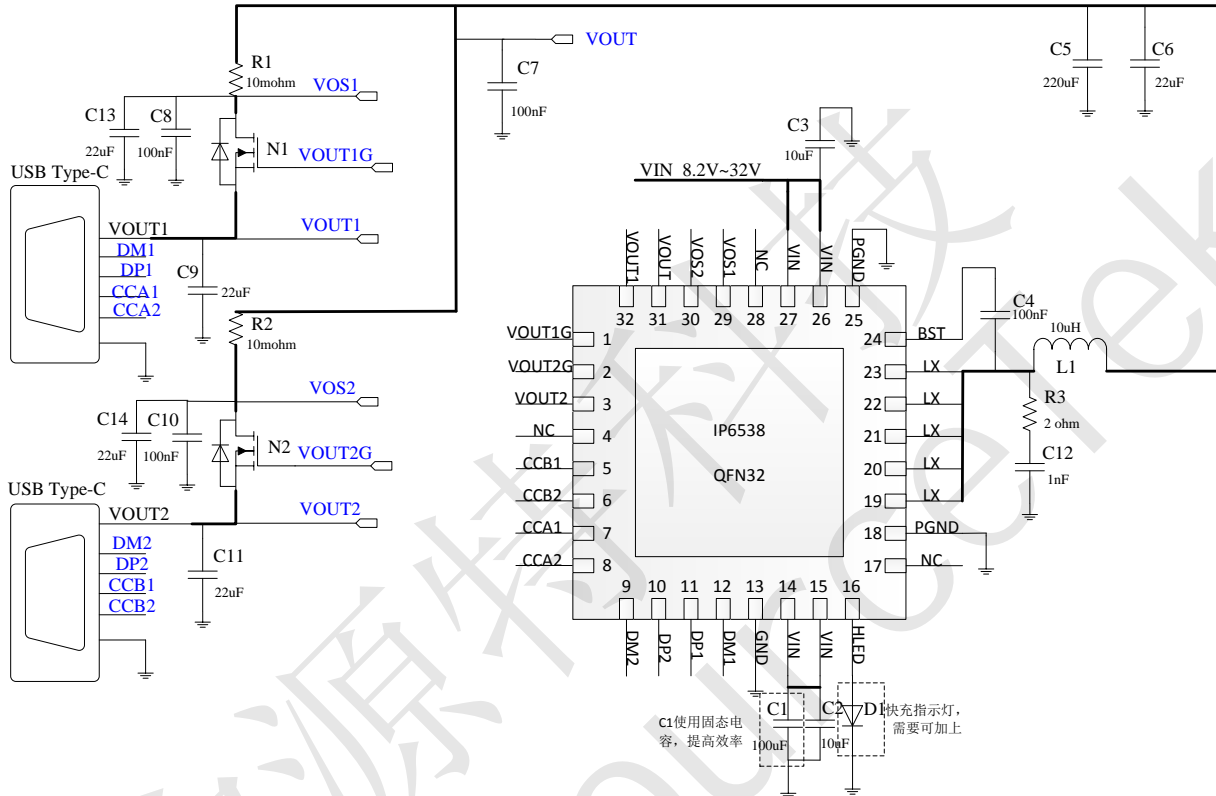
VOUT
C5
220uF
C6
22uF
R1
10mohm
VOS1
C7
100nF
C13
C8
22uF
100nF
N1
VOUT1G
C3
10uF
USB Type-C
VIN 8.2V~32V
VOUT1
VOUT1
DM1
DP1
C9
CCA1
22uF
CCA2
R2
10mohm
VOUT1
VOUT
VOS2
VOS1
NC
VIN
VIN
PGND
32
31
30
29
28
27
26
25
C4
100nF
10uH
L1
VOUT1G
1
24
BST
VOUT2G
2
23
LX
R3
2 ohm
VOUT2
3
22
LX
NC
4
IP6538
21
LX
C12
1nF
CCB1
5
QFN32
20
LX
CCB2
6
19
LX
CCA1
7
18
PGND
CCA2
8
17
NC
9
10
11
12
13
14
15
16
DM2
DP2
DP1
DM1
GND
VIN
VIN
HLED
VOS2
C14
C10
22uF
100nF
N2
VOUT2G
USB Type-C
VOUT2
VOUT2
DM2
DP2
C11
CCB1
22uF
CCB2
C1使用固态电容，提高效率
C1
100uF
C2
10uF
D1
快充指示灯，需要可加上